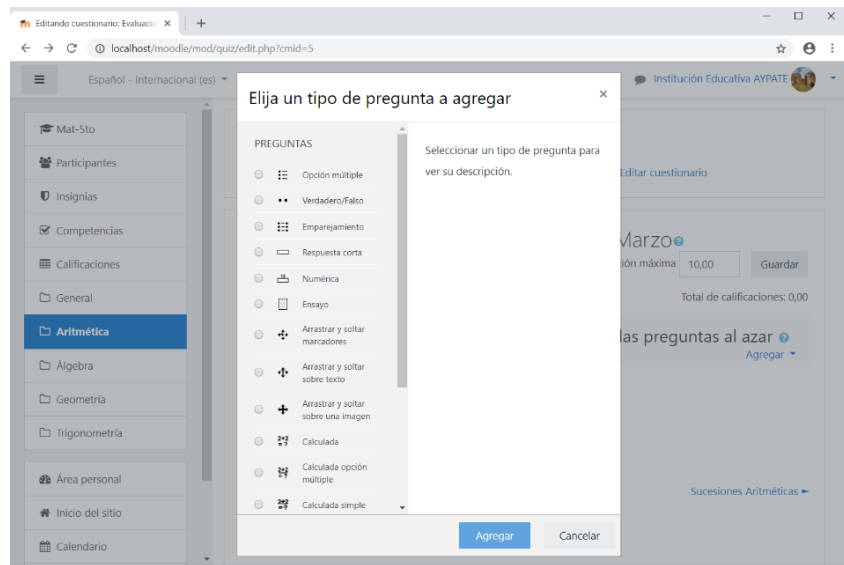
Editando cuestionario: Evaluació ×
+
localhost/moodle/mod/quiz/edit.php?cmid=5

Español - Internacional (es)
Institución Educativa AYPATE

Mat-5to
Participantes
Insignias
Competencias
Calificaciones
General
Aritmética
Álgebra
Geometría
Trigonometría
Área personal
Inicio del sitio
Calendario

Elija un tipo de pregunta a agregar
×

PREGUNTAS
Opción múltiple
Verdadero/Falso
Emparejamiento
Respuesta corta
Numérica
Ensayo
Arrastrar y soltar marcadores
Arrastrar y soltar sobre texto
Arrastrar y soltar sobre una imagen
Calculada
Calculada opción múltiple
Calculada simple

Seleccionar un tipo de pregunta para ver su descripción.

Agregar
Cancelar

Editar cuestionario
Marzo
ción máxima 10,00 Guardar
Total de calificaciones: 0,00
las preguntas al azar
Agregar
Sucesiones Aritméticas ►